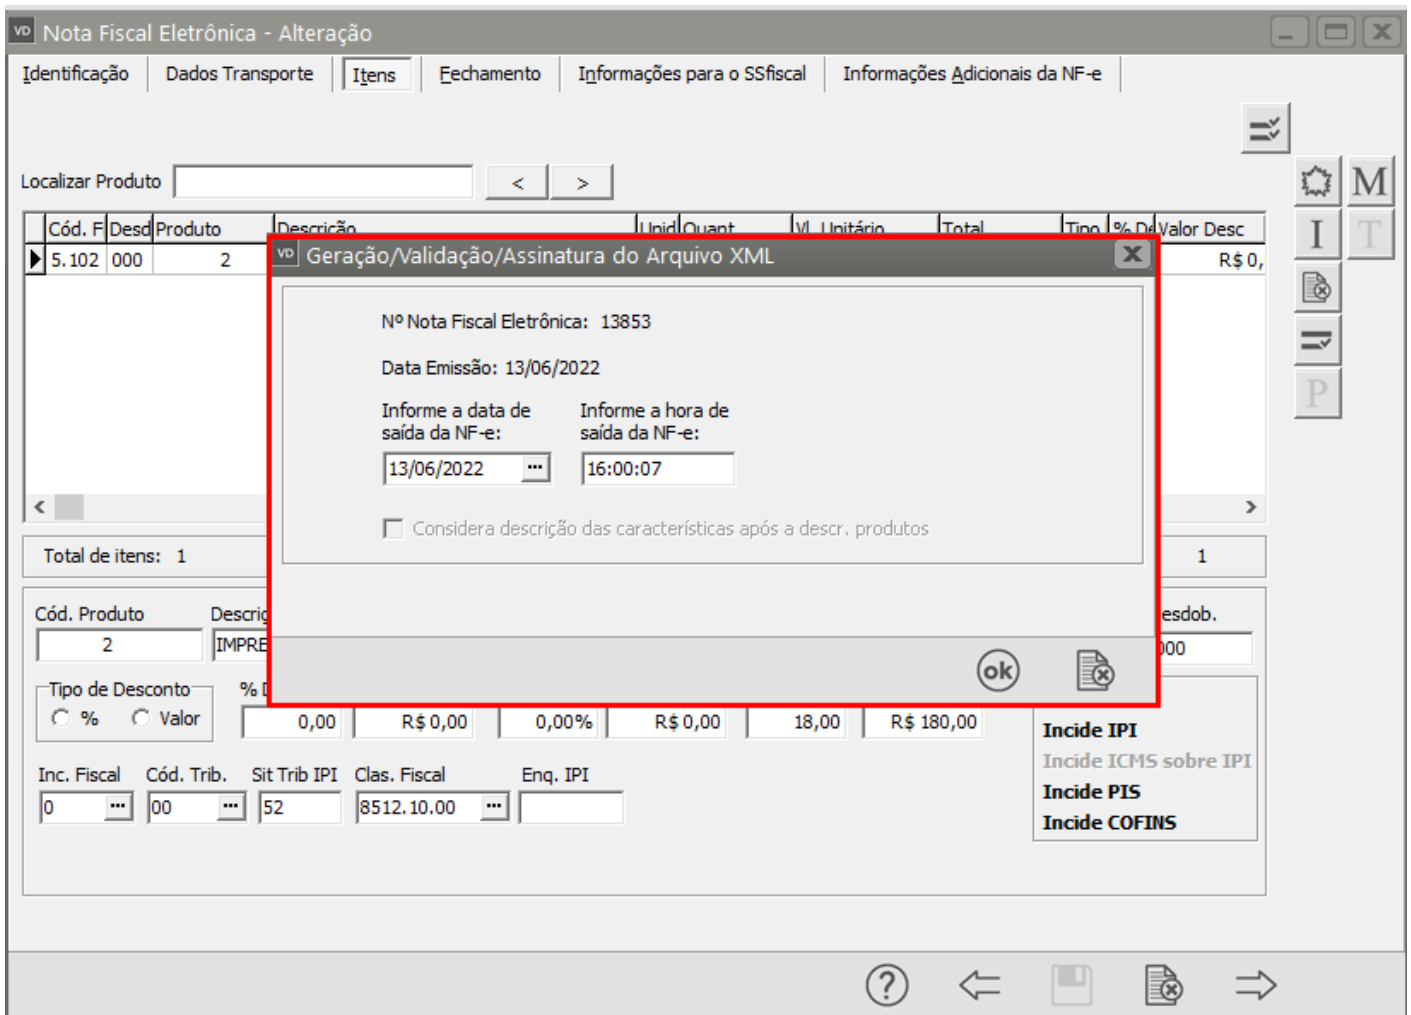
VD Nota Fiscal Eletrônica - Alteração

Identificação | Dados Transporte | Itens | Fechamento | Informações para o SSfiscal | Informações Adicionais da NF-e

Localizar Produto < >

| Cód. F | Desd | Produto | Descrição | Unid | Quant | Vl. Unitário | Total | Tipo | % D | Valor Desc |
|---|---|---|---|---|---|---|---|---|---|---|
| 5.102 | 000 | 2 | | | | | | | | R$ 0, |

M
I T
P

Total de itens: 1 1

Cód. Produto Descriç esdob.
2 IMPRE 000

Tipo de Desconto % D
% Valor
0,00 R$ 0,00 0,00% R$ 0,00 18,00 R$ 180,00

Incide IPI
Incide ICMS sobre IPI
Incide PIS
Incide COFINS

Inc. Fiscal Cód. Trib. Sit Trib IPI Clas. Fiscal Enq. IPI
0 00 52 8512.10.00

VD Geração/Validação/Assinatura do Arquivo XML

Nº Nota Fiscal Eletrônica: 13853

Data Emissão: 13/06/2022

Informe a data de saída da NF-e:
13/06/2022

Informe a hora de saída da NF-e:
16:00:07

Considera descrição das características após a descr. produtos

ok